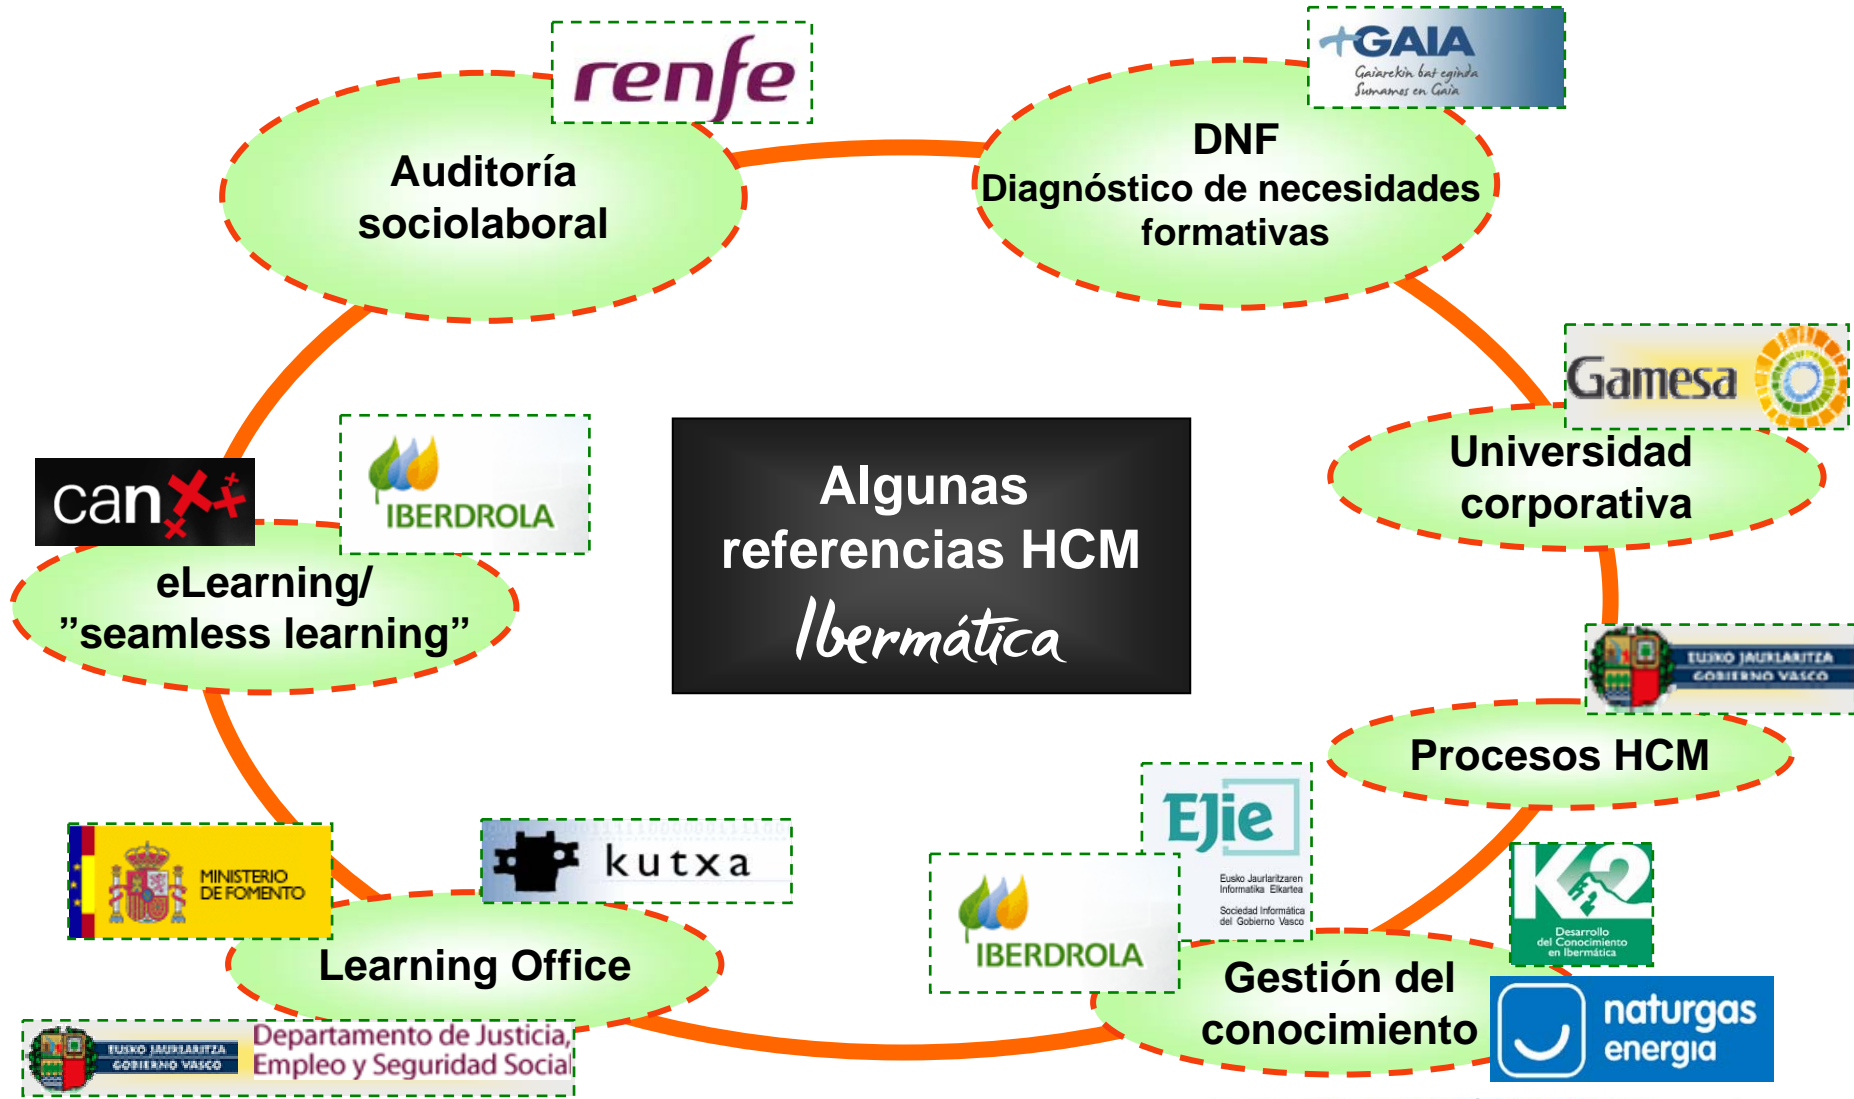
renfe

Auditoría sociolaboral

GAIA
Gaiarekin bat eginda
Sumamos en Gaia

DNF
Diagnóstico de necesidades formativas

Gamesa

Universidad corporativa

Algunas referencias HCM
Ibermática

can

IBERDROLA

eLearning/ ”seamless learning”

EUSKO JAURLARITZA
GOBIERNO VASCO

Procesos HCM

EJIE
Eusko Jaurlaritzaren Informatika Elkartea
Sociedad Informática del Gobierno Vasco

K2
Desarrollo del Conocimiento en Ibermática

MINISTERIO DE FOMENTO

kutxa

Learning Office

IBERDROLA

Gestión del conocimiento

naturgas energia

EUSKO JAURLARITZA
GOBIERNO VASCO
Departamento de Justicia, Empleo y Seguridad Social